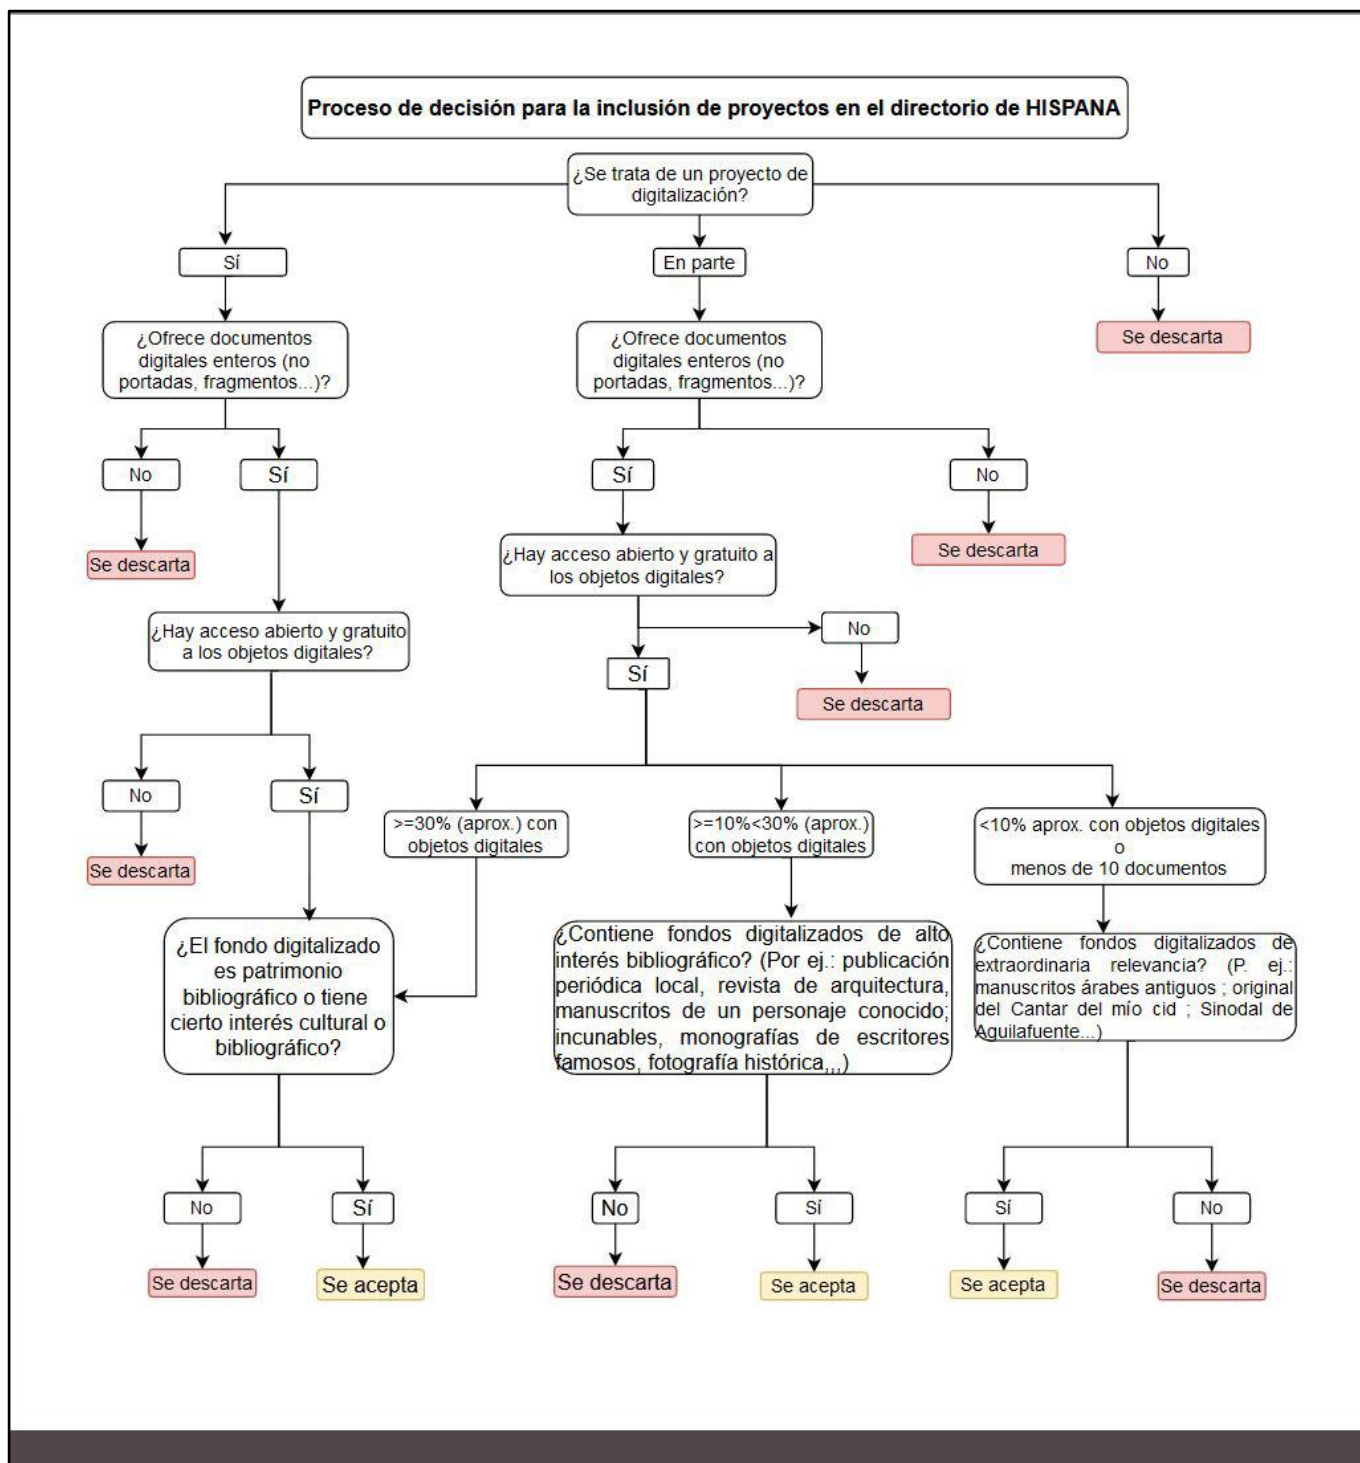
Proceso de decisión para la inclusión de proyectos en el directorio de HISPANA

¿Se trata de un proyecto de digitalización?

Sí

En parte

No

Se descarta

¿Ofrece documentos digitales enteros (no portadas, fragmentos...)?

¿Ofrece documentos digitales enteros (no portadas, fragmentos...)?

No

Sí

Sí

No

Se descarta

¿Hay acceso abierto y gratuito a los objetos digitales?

Se descarta

¿Hay acceso abierto y gratuito a los objetos digitales?

No

Sí

Se descarta

No

Sí

>=30% (aprox.) con objetos digitales

>=10%<30% (aprox.) con objetos digitales

<10% aprox. con objetos digitales o menos de 10 documentos

Se descarta

¿El fondo digitalizado es patrimonio bibliográfico o tiene cierto interés cultural o bibliográfico?

¿Contiene fondos digitalizados de alto interés bibliográfico? (Por ej.: publicación periódica local, revista de arquitectura, manuscritos de un personaje conocido; incunables, monografías de escritores famosos, fotografía histórica,,,)

¿Contiene fondos digitalizados de extraordinaria relevancia? (P. ej.: manuscritos árabes antiguos ; original del Cantar del mío cid ; Sinodal de Aguilafuente...)

No

Sí

No

Sí

Sí

No

Se descarta

Se acepta

Se descarta

Se acepta

Se acepta

Se descarta